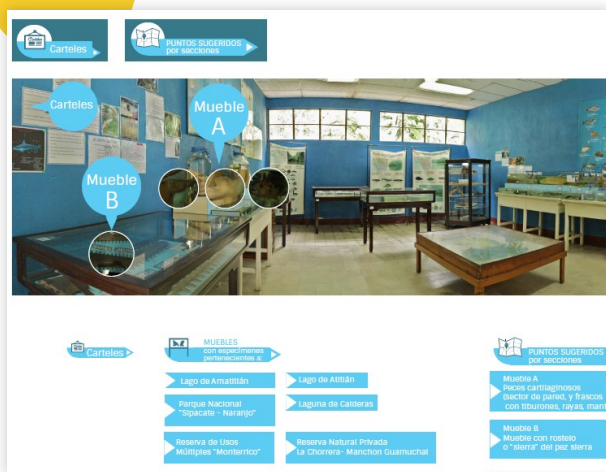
Carteles

PUNTOS SUGERIDOS por secciones

Carteles

Mueble A

Mueble B

Carteles

MUEBLES con especímenes pertenecientes a

Lago de Amatitlán

Lago de Atitlán

Parque Nacional "Sipacate - Naranjo"

Laguna de Calderas

Reserva de Usos Múltiples "Monterrico"

Reserva Natural Privada La Chorrera- Manchon Guamuchal

PUNTOS SUGERIDOS por secciones

Mueble A
Peces cartilaginosos (sector de pared, y frascos con tiburones, rayas, man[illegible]

Mueble B
Mueble con rostelo o "sierra" del pez sierra